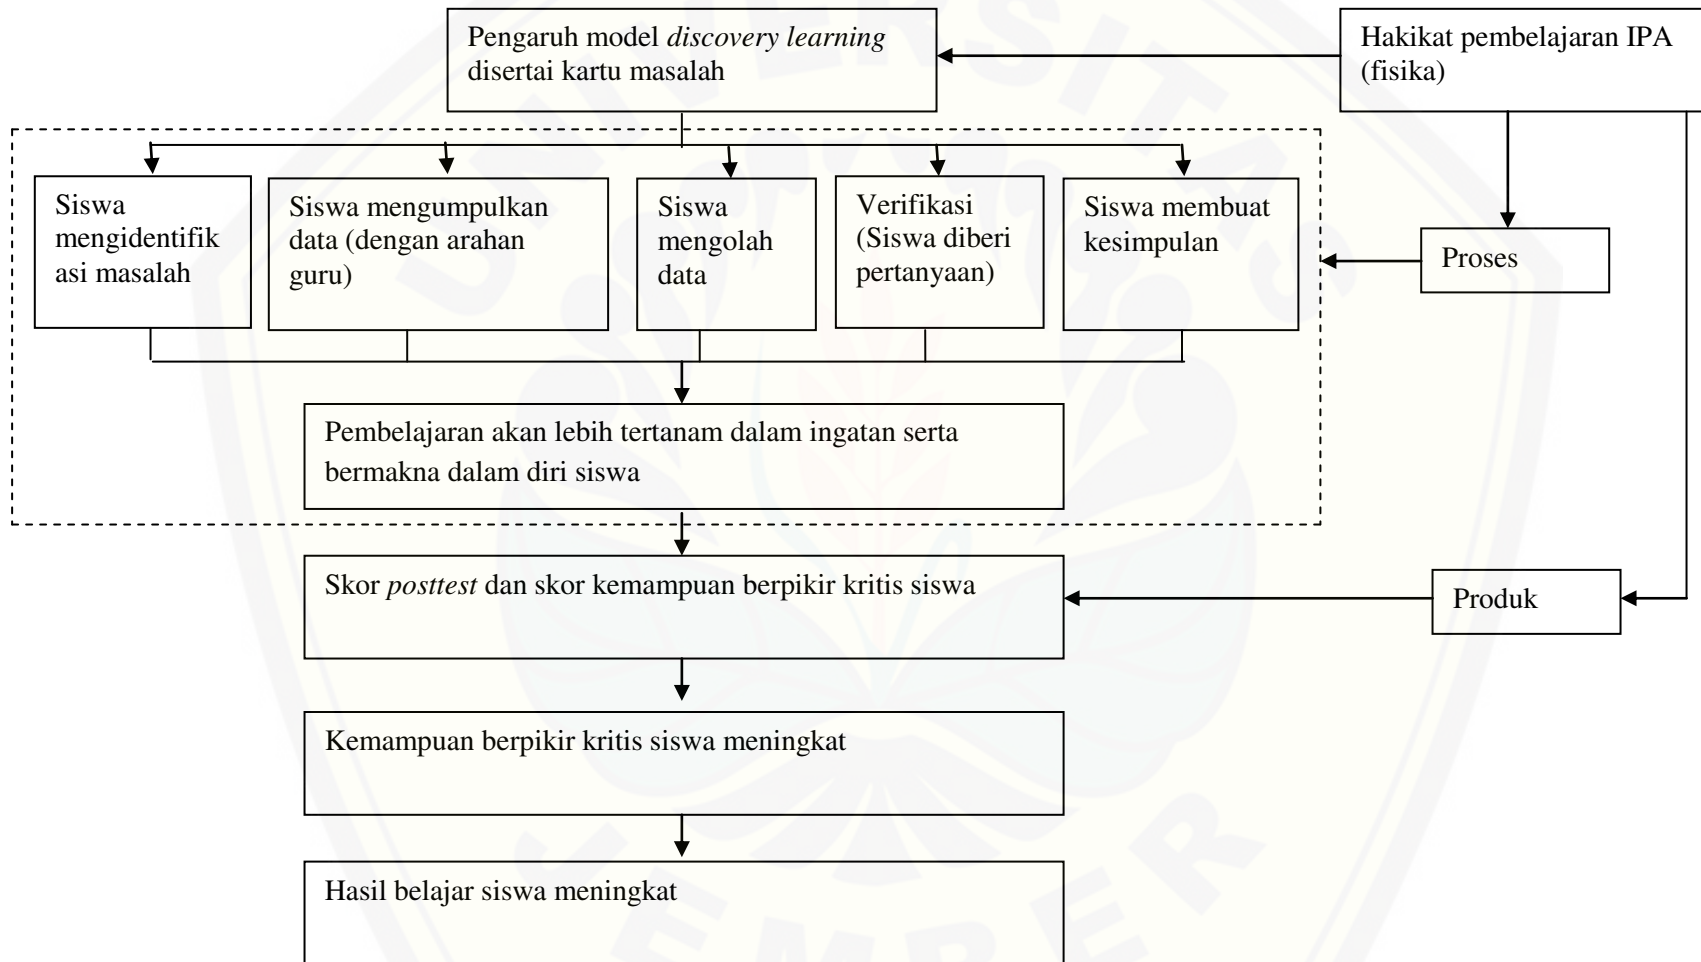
Pengaruh model *discovery learning* disertai kartu masalah

Hakikat pembelajaran IPA (fisika)

Siswa mengidentifikasi masalah

Siswa mengumpulkan data (dengan arahan guru)

Siswa mengolah data

Verifikasi (Siswa diberi pertanyaan)

Siswa membuat kesimpulan

Proses

Pembelajaran akan lebih tertanam dalam ingatan serta bermakna dalam diri siswa

Skor *posttest* dan skor kemampuan berpikir kritis siswa

Produk

Kemampuan berpikir kritis siswa meningkat

Hasil belajar siswa meningkat